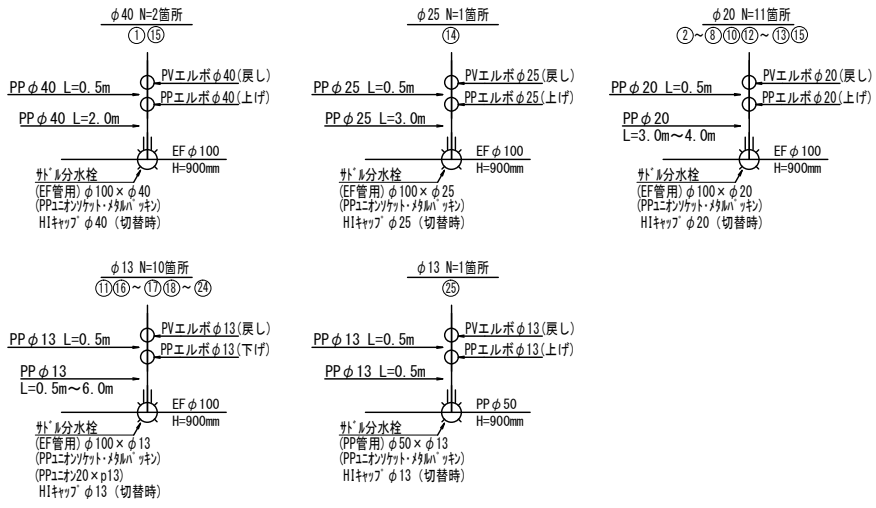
φ40 N=2箇所
①⑮

PPφ40 L=0.5m
PVエルボφ40(戻し)
PPエルボφ40(上げ)
PPφ40 L=2.0m
EFφ100
H=900mm
ｻﾄﾞﾙ分水栓
(EF管用)φ100×φ40
(PPﾕﾆｵﾝｿｹｯﾄ・ﾒﾀﾙﾊﾟｯｷﾝ)
HIｷｬｯﾌﾟφ40 (切替時)

φ25 N=1箇所
⑭

PPφ25 L=0.5m
PVエルボφ25(戻し)
PPエルボφ25(上げ)
PPφ25 L=3.0m
EFφ100
H=900mm
ｻﾄﾞﾙ分水栓
(EF管用)φ100×φ25
(PPﾕﾆｵﾝｿｹｯﾄ・ﾒﾀﾙﾊﾟｯｷﾝ)
HIｷｬｯﾌﾟφ25 (切替時)

φ20 N=11箇所
②~⑧⑩⑫~⑬⑮

PPφ20 L=0.5m
PVエルボφ20(戻し)
PPエルボφ20(上げ)
PPφ20
L=3.0m~4.0m
EFφ100
H=900mm
ｻﾄﾞﾙ分水栓
(EF管用)φ100×φ20
(PPﾕﾆｵﾝｿｹｯﾄ・ﾒﾀﾙﾊﾟｯｷﾝ)
HIｷｬｯﾌﾟφ20 (切替時)

φ13 N=10箇所
⑪⑯~⑰⑱~㉔

PPφ13 L=0.5m
PVエルボφ13(戻し)
PPエルボφ13(下げ)
PPφ13
L=0.5m~6.0m
EFφ100
H=900mm
ｻﾄﾞﾙ分水栓
(EF管用)φ100×φ13
(PPﾕﾆｵﾝｿｹｯﾄ・ﾒﾀﾙﾊﾟｯｷﾝ)
(PPﾕﾆｵﾝ20×p13)
HIｷｬｯﾌﾟφ13 (切替時)

φ13 N=1箇所
㉕

PPφ13 L=0.5m
PVエルボφ13(戻し)
PPエルボφ13(上げ)
PPφ13 L=0.5m
PPφ50
H=900mm
ｻﾄﾞﾙ分水栓
(PP管用)φ50×φ13
(PPﾕﾆｵﾝｿｹｯﾄ・ﾒﾀﾙﾊﾟｯｷﾝ)
HIｷｬｯﾌﾟφ13 (切替時)